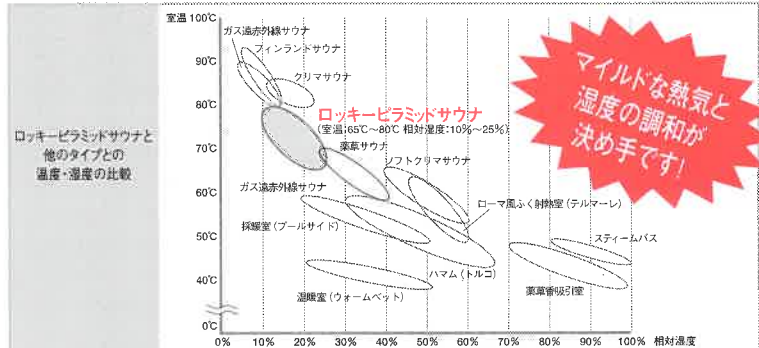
ロッキーピラミッドサウナと他のタイプとの温度・湿度の比較

室温 100℃
90℃
80℃
70℃
60℃
50℃
40℃
0℃

0% 10% 20% 30% 40% 50% 60% 70% 80% 90% 100% 相対湿度

ガス遠赤外線サウナ
フィンランドサウナ
クリマサウナ
ロッキーピラミッドサウナ
(室温:65℃～80℃ 相対湿度:10%～25%)
薬草サウナ
ソフトクリマサウナ
ガス遠赤外線サウナ
ローマ風ふく射熱室(テルマーレ)
採暖室(プールサイド)
スチームバス
ハマム(トルコ)
薬草香吸引室
温暖室(ウォームベット)

マイルドな熱気と湿度の調和が決め手です!